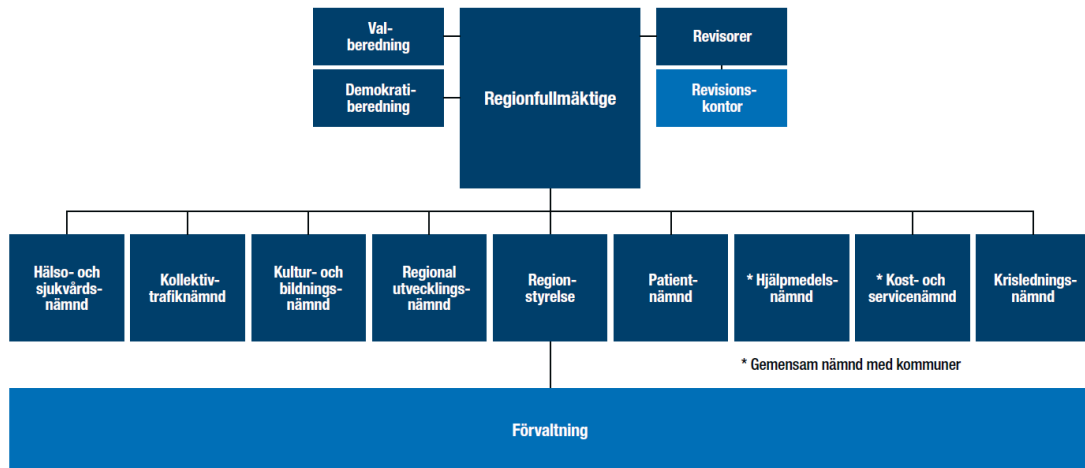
Valberedning

Demokratiberedning

Regionfullmäktige

Revisorer

Revisionskontor

Hälso- och sjukvårdsnämnd

Kollektivtrafiknämnd

Kultur- och bildningsnämnd

Regional utvecklingsnämnd

Regionstyrelse

Patientnämnd

* Hjälpmedelsnämnd

* Kost- och servicenämnd

Krisledningsnämnd

* Gemensam nämnd med kommuner

Förvaltning